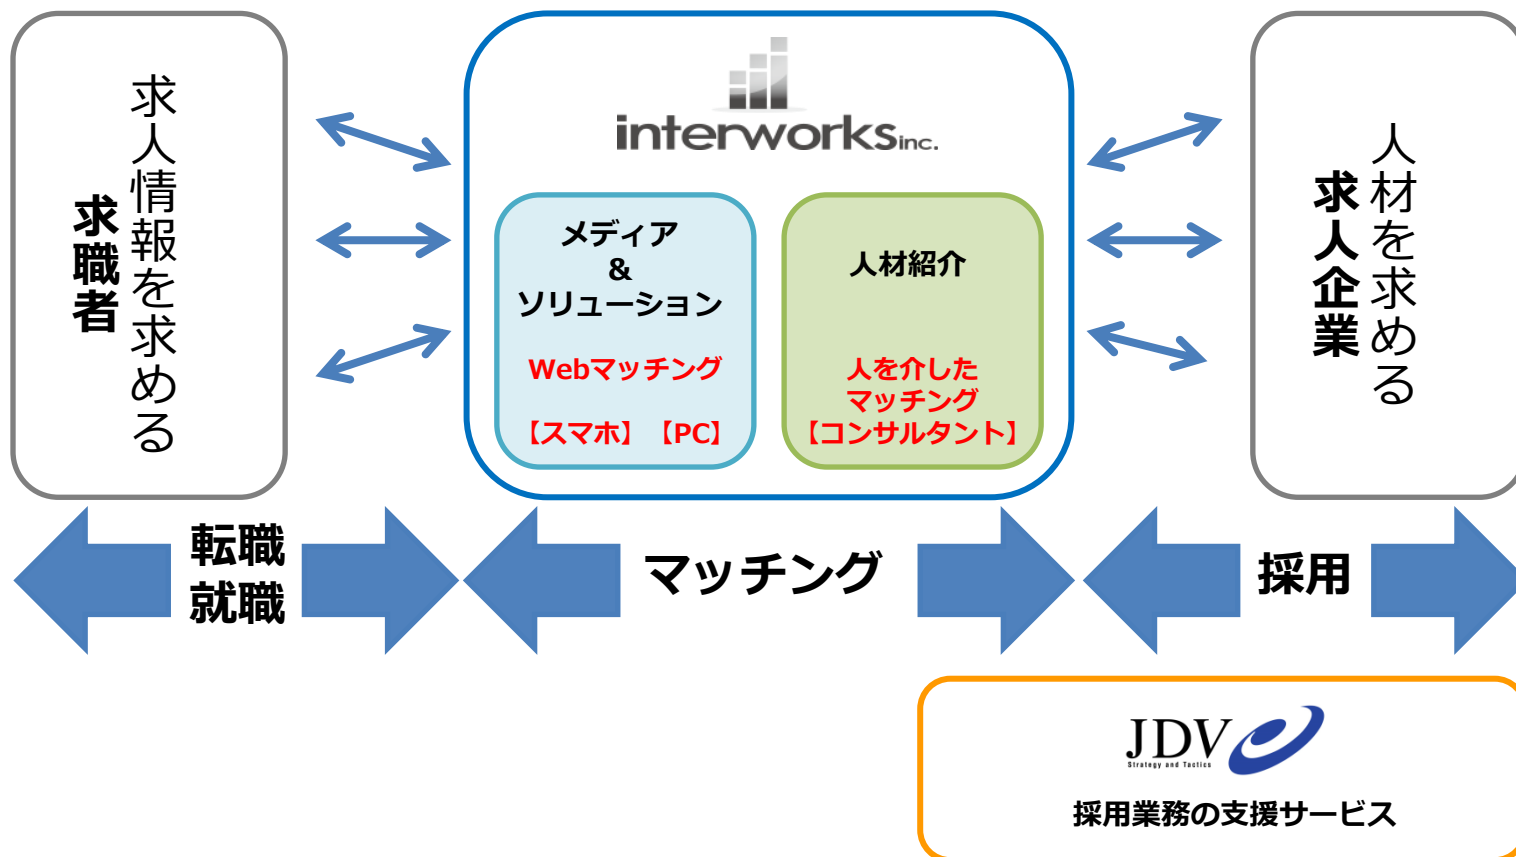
求人情報を求める
求職者

interworks inc.

メディア
&
ソリューション

Webマッチング

【スマホ】【PC】

人材紹介

人を介した
マッチング
【コンサルタント】

人材を求める
求人企業

転職
就職

マッチング

採用

JDV
Strategy and Tactics

採用業務の支援サービス